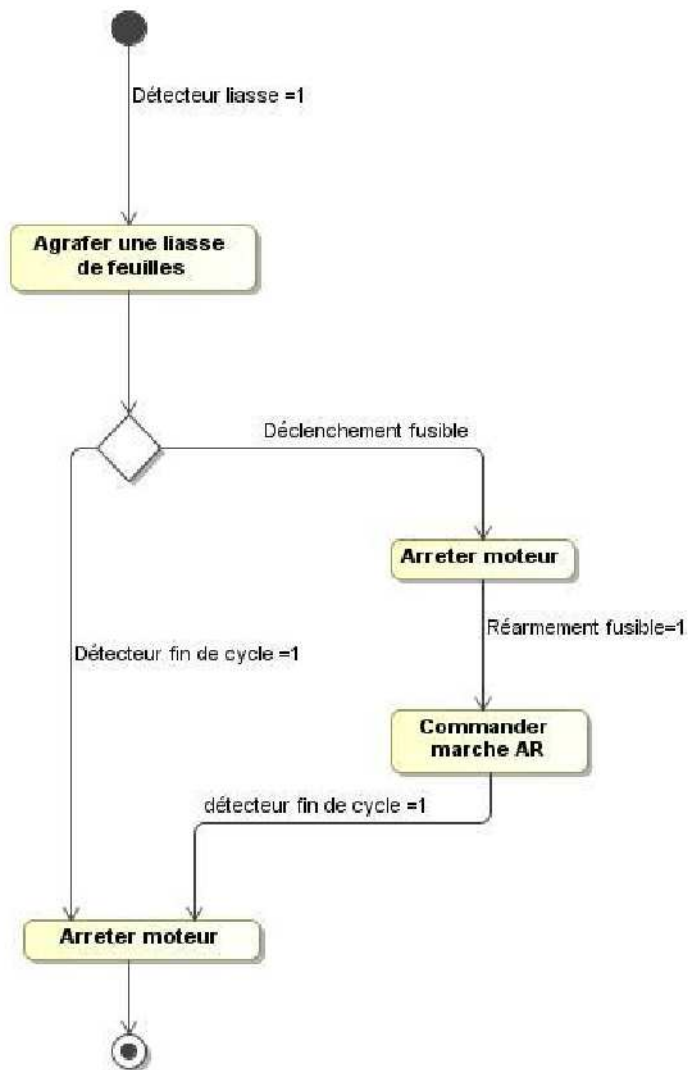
Détecteur liasse =1

Agrafer une liasse de feuilles

Déclenchement fusible

Arreter moteur

Réarmement fusible=1

Détecteur fin de cycle =1

Commander marche AR

détecteur fin de cycle =1

Arreter moteur